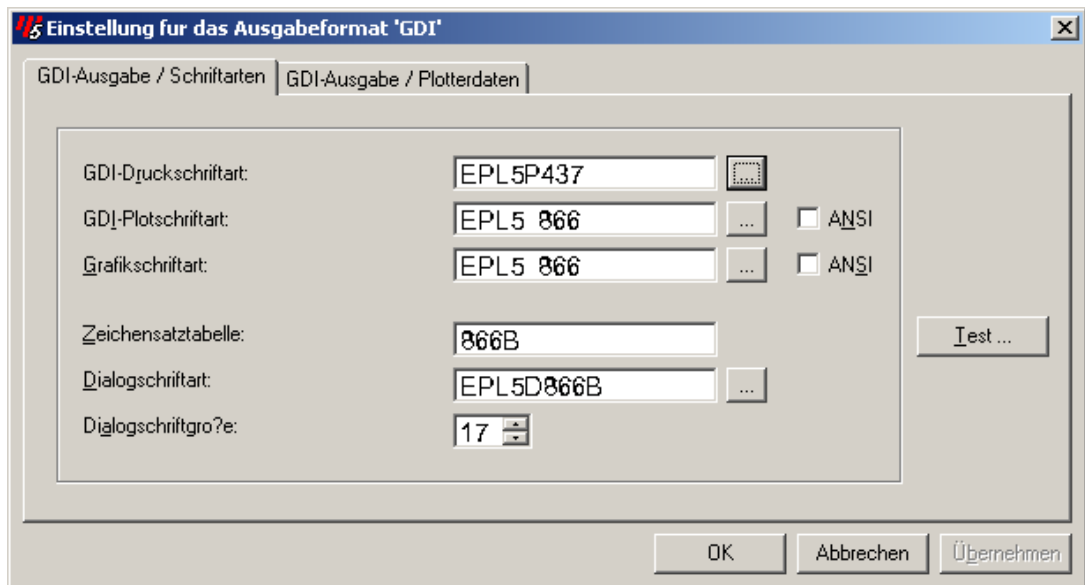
Einstellung fur das Ausgabeformat 'GDI'

GDI-Ausgabe / Schriftarten | GDI-Ausgabe / Plotterdaten

GDI-Druckschriftart: EPL5P437 ...

GDI-Plotschriftart: EPL5 866 ... ANSI

Grafikschriftart: EPL5 866 ... ANSI

Zeichensatztabelle: 866B

Dialogschriftart: EPL5D866B ...

Dialogschriftgro?e: 17

Test ...

OK | Abbrechen | Übernehmen